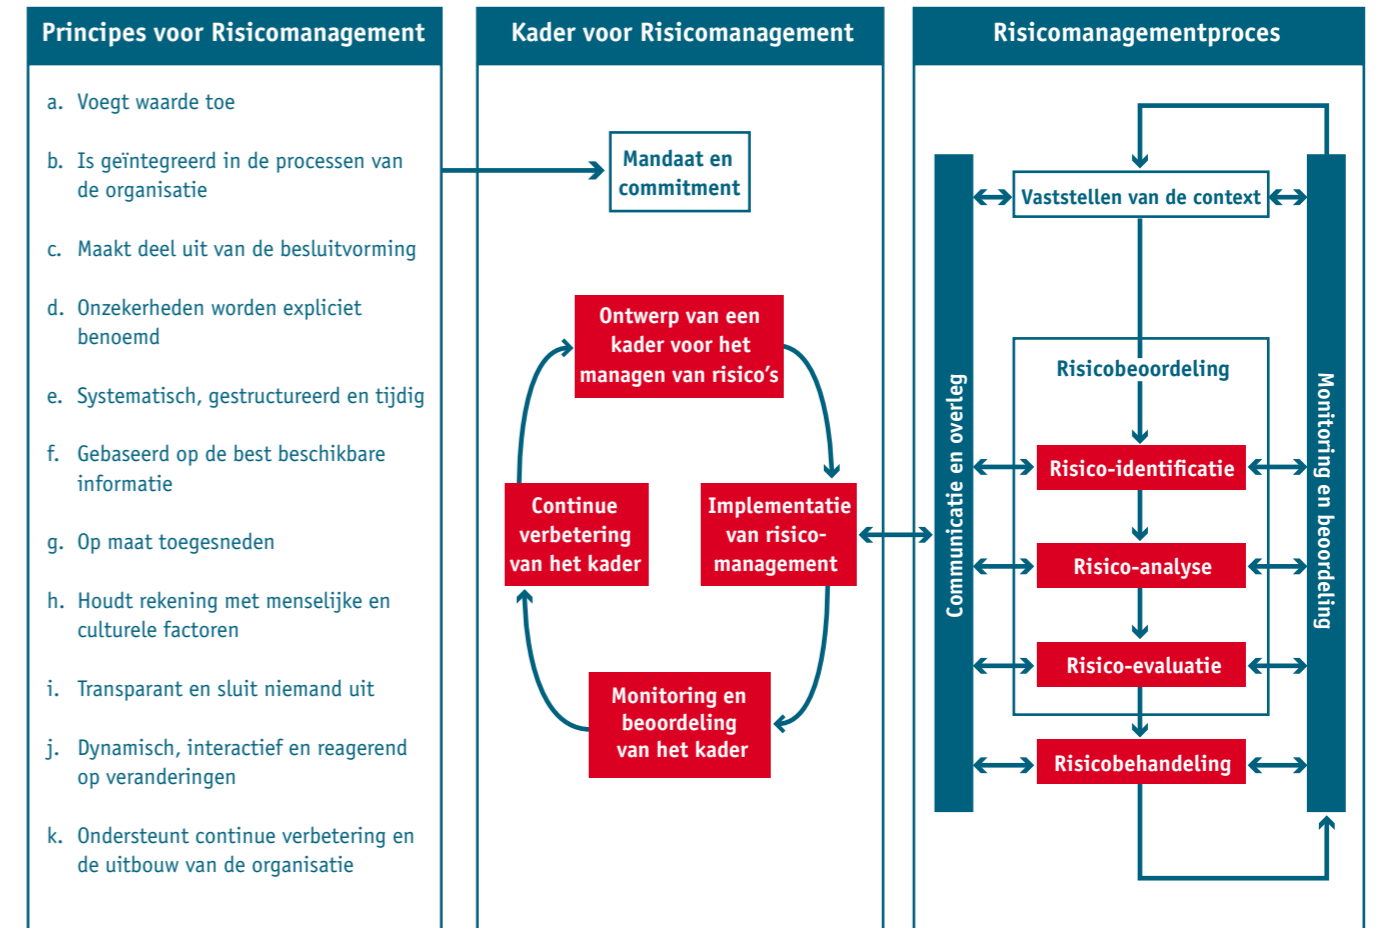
Principes voor Risicomanagement

a. Voegt waarde toe

b. Is geïntegreerd in de processen van de organisatie

c. Maakt deel uit van de besluitvorming

d. Onzekerheden worden expliciet benoemd

e. Systematisch, gestructureerd en tijdig

f. Gebaseerd op de best beschikbare informatie

g. Op maat toegesneden

h. Houdt rekening met menselijke en culturele factoren

i. Transparant en sluit niemand uit

j. Dynamisch, interactief en reagerend op veranderingen

k. Ondersteunt continue verbetering en de uitbouw van de organisatie

Kader voor Risicomanagement

Mandaat en commitment

Ontwerp van een kader voor het managen van risico's

Continue verbetering van het kader

Implementatie van risicomanagement

Monitoring en beoordeling van het kader

Risicomanagementproces

Communicatie en overleg

Vaststellen van de context

Risicobeoordeling

Risico-identificatie

Risico-analyse

Risico-evaluatie

Risicobehandeling

Monitoring en beoordeling